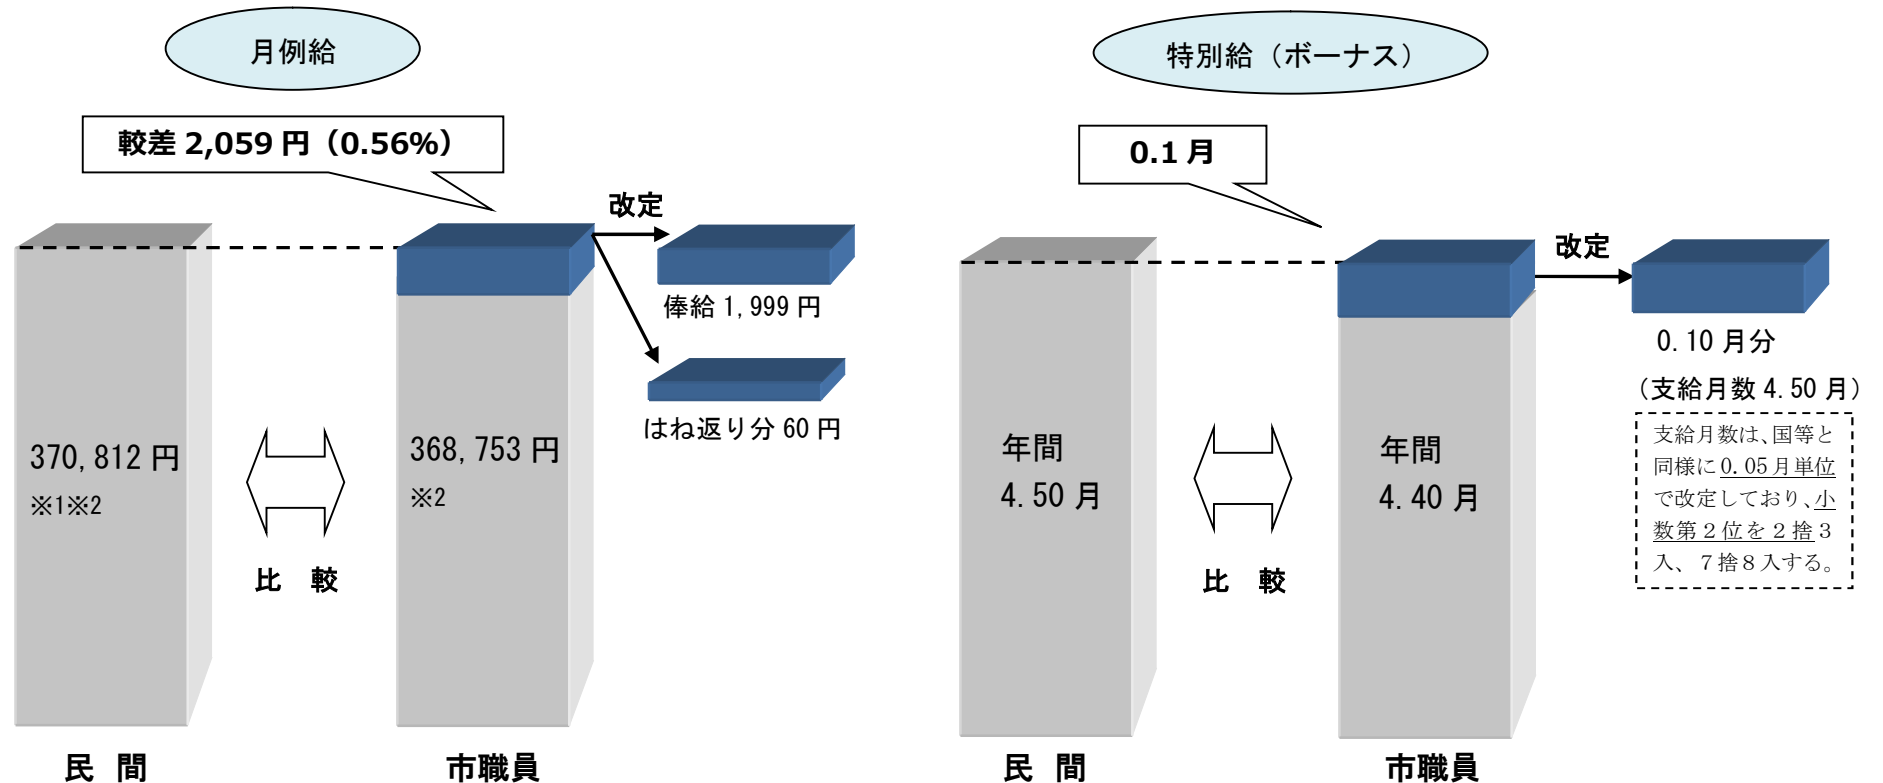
月例給

較差 2,059 円（0.56%）

改定

俸給 1,999 円

はね返り分 60 円

370,812 円
※1※2

比　較

368,753 円
※2

民　間

市職員

特別給（ボーナス）

0.1 月

改定

0.10 月分

（支給月数 4.50 月）

支給月数は、国等と同様に 0.05 月単位で改定しており、小数第２位を２捨３入、７捨８入する。

年間
4.50 月

比　較

年間
4.40 月

民　間

市職員